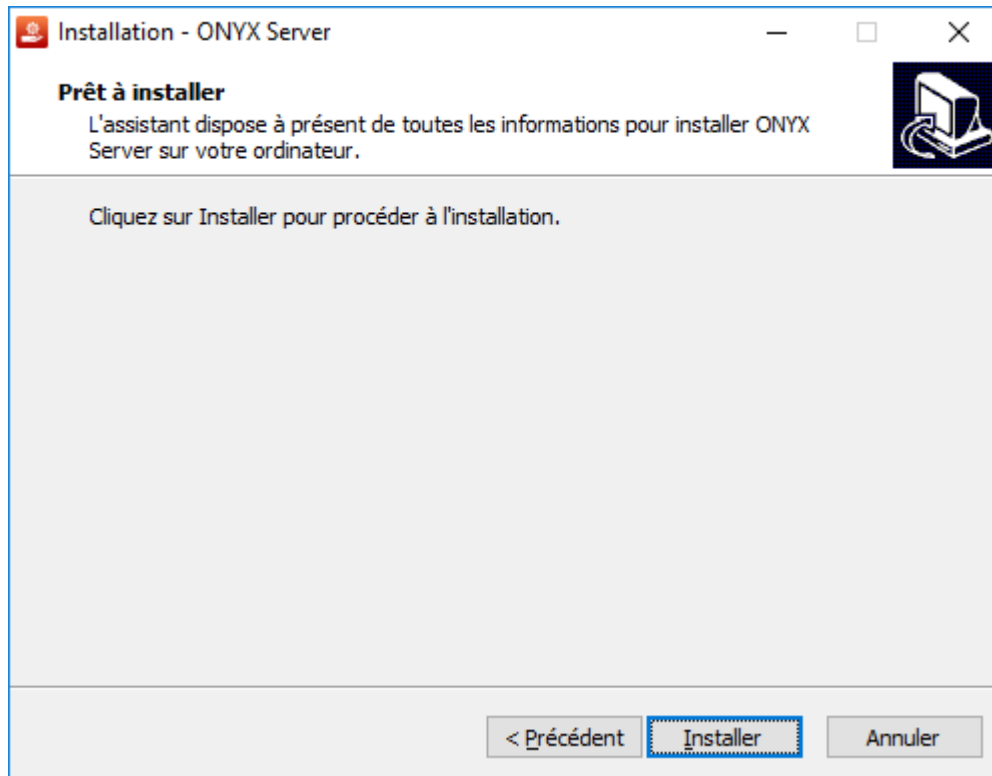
Installation - ONYX Server

Prêt à installer

L'assistant dispose à présent de toutes les informations pour installer ONYX Server sur votre ordinateur.

Cliquez sur Installer pour procéder à l'installation.

< Précédent | Installer | Annuler